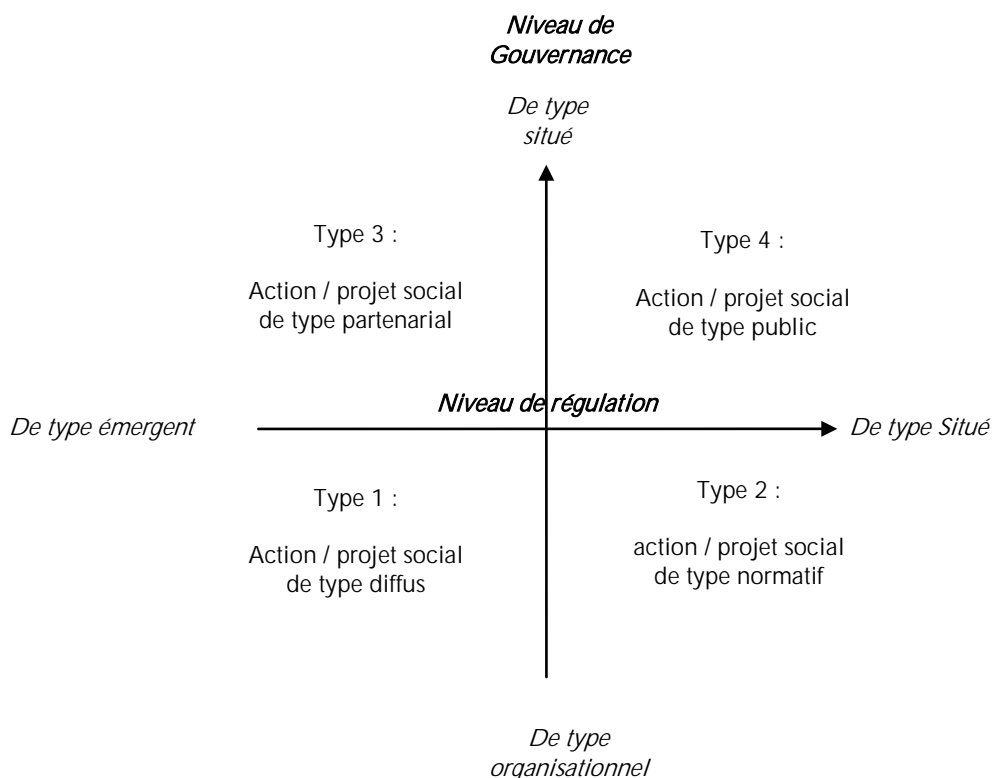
Niveau de Gouvernance

De type situé

Type 3 :

Action / projet social de type partenarial

Type 4 :

Action / projet social de type public

Niveau de régulation

De type émergent

De type Situé

Type 1 :

Action / projet social de type diffus

Type 2 :

action / projet social de type normatif

De type organisationnel